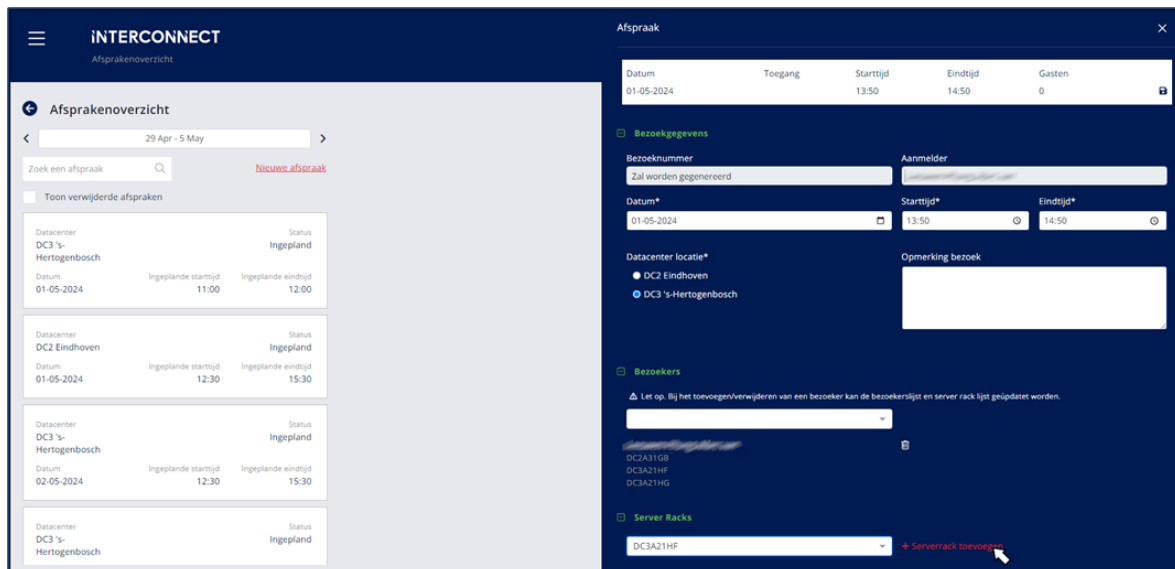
iNTERCONNECT
Afsprakenoverzicht

Afsprakenoverzicht

29 Apr - 5 May

Zoek een afspraak

Nieuwe afspraak

Toon verwijderde afspraken

Datacenter
DC3 's-Hertogenbosch
Status
Ingepland
Datum
01-05-2024
Ingeplande starttijd
11:00
Ingeplande eindtijd
12:00

Datacenter
DC2 Eindhoven
Status
Ingepland
Datum
01-05-2024
Ingeplande starttijd
12:30
Ingeplande eindtijd
15:30

Datacenter
DC3 's-Hertogenbosch
Status
Ingepland
Datum
02-05-2024
Ingeplande starttijd
12:30
Ingeplande eindtijd
15:30

Datacenter
DC3 's-Hertogenbosch
Status
Ingepland

Afspraak

| Datum | Toegang | Starttijd | Eindtijd | Gasten |
|---|---|---|---|---|
| 01-05-2024 | | 13:50 | 14:50 | 0 |

Bezoekgegevens

Bezoeknummer
Zal worden gegenereerd
Aanmelder
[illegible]

Datum*
01-05-2024
Starttijd*
13:50
Eindtijd*
14:50

Datacenter locatie*
DC2 Eindhoven
DC3 's-Hertogenbosch
Opmerking bezoek

Bezoekers

Let op. Bij het toevoegen/verwijderen van een bezoeker kan de bezoekerslijst en server rack lijst geüpdatet worden.

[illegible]
DC2A31GB
DC3A21HF
DC3A21HG

Server Racks

DC3A21HF
+ Serverrack toevoegen